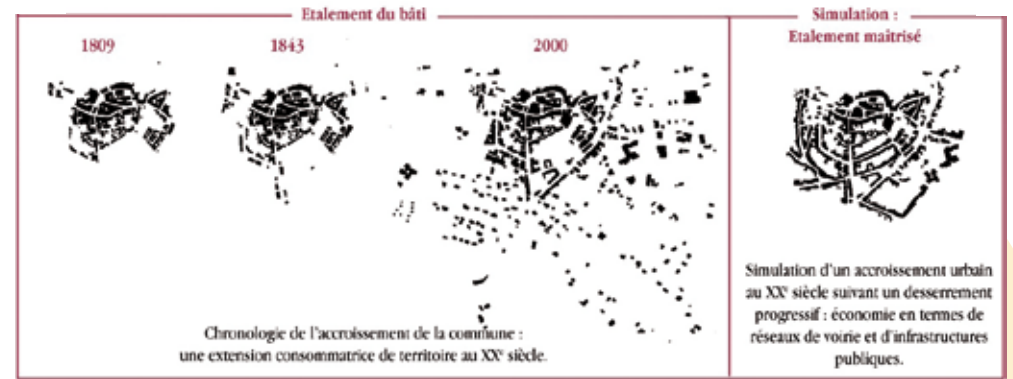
Etalement du bâti

1809

1843

2000

Chronologie de l'accroissement de la commune : une extension consommatrice de territoire au XX$^e$ siècle.

Simulation : Etalement maitrisé

Simulation d'un accroissement urbain au XX$^e$ siècle suivant un desserrement progressif : économie en termes de réseaux de voirie et d'infrastructures publiques.